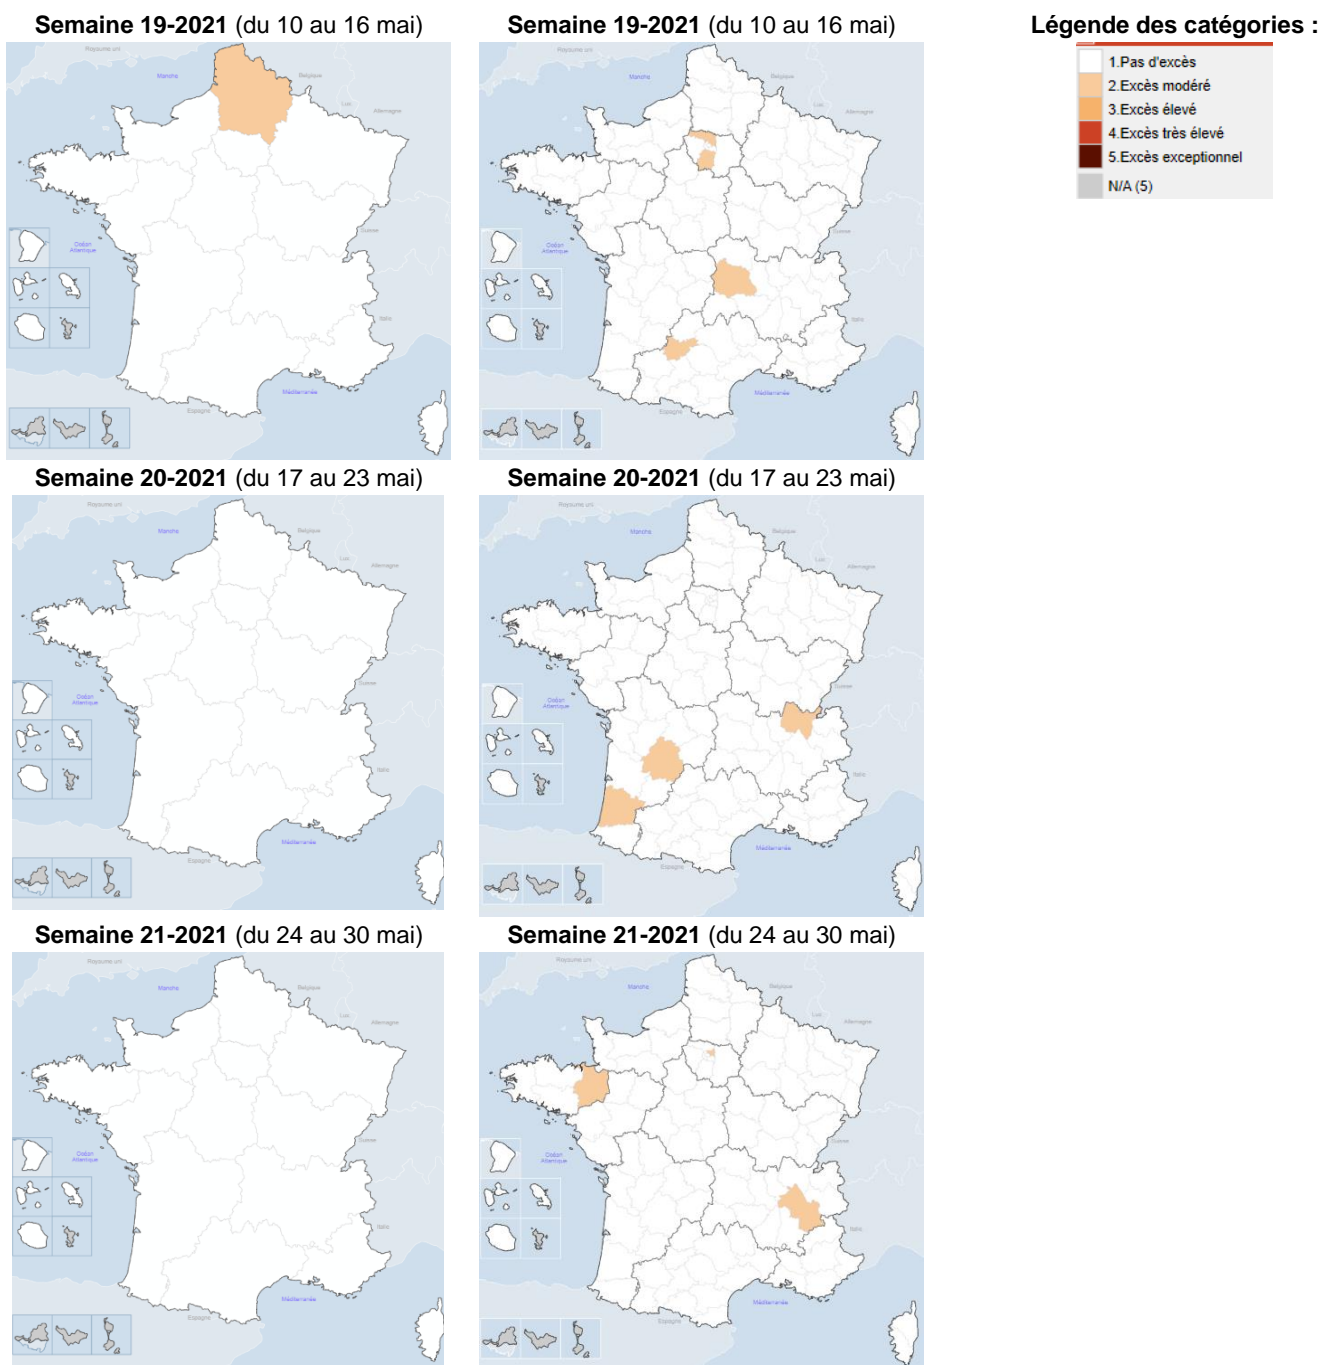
Semaine 19-2021 (du 10 au 16 mai)

Semaine 19-2021 (du 10 au 16 mai)

Légende des catégories :

1.Pas d'excès
2.Excès modéré
3.Excès élevé
4.Excès très élevé
5.Excès exceptionnel
N/A (5)

Royaume uni
Manche
Belgique
Lux
Allemagne
Océan Atlantique
Suisse
Italie
Méditerranée
Espagne

Semaine 20-2021 (du 17 au 23 mai)

Semaine 20-2021 (du 17 au 23 mai)

Semaine 21-2021 (du 24 au 30 mai)

Semaine 21-2021 (du 24 au 30 mai)